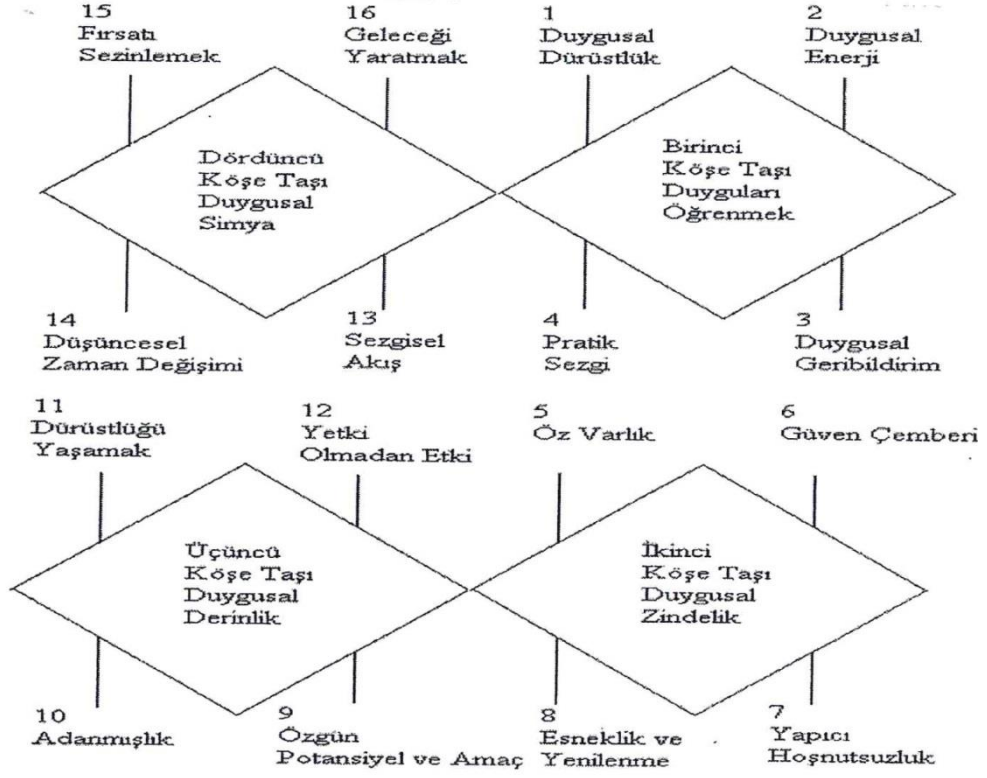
15
Fırsatı
Sezinlemek

16
Geleceği
Yaratmak

1
Duygusal
Dürüstlük

2
Duygusal
Enerji

Dördüncü
Köşe Taşı
Duygusal
Simya

Birinci
Köşe Taşı
Duyguları
Öğrenmek

14
Düşüncesel
Zaman Değişimi

13
Sezgisel
Akış

4
Pratik
Sezgi

3
Duygusal
Geribildirim

11
Dürüstlüğü
Yaşamak

12
Yetki
Olmadan Etki

5
Öz Varlık

6
Güven Çemberi

Üçüncü
Köşe Taşı
Duygusal
Derinlik

İkinci
Köşe Taşı
Duygusal
Zindelik

10
Adanmışlık

9
Özgün
Potansiyel ve Amaç

8
Esneklik ve
Yenilenme

7
Yapıcı
Hoşnutsuzluk